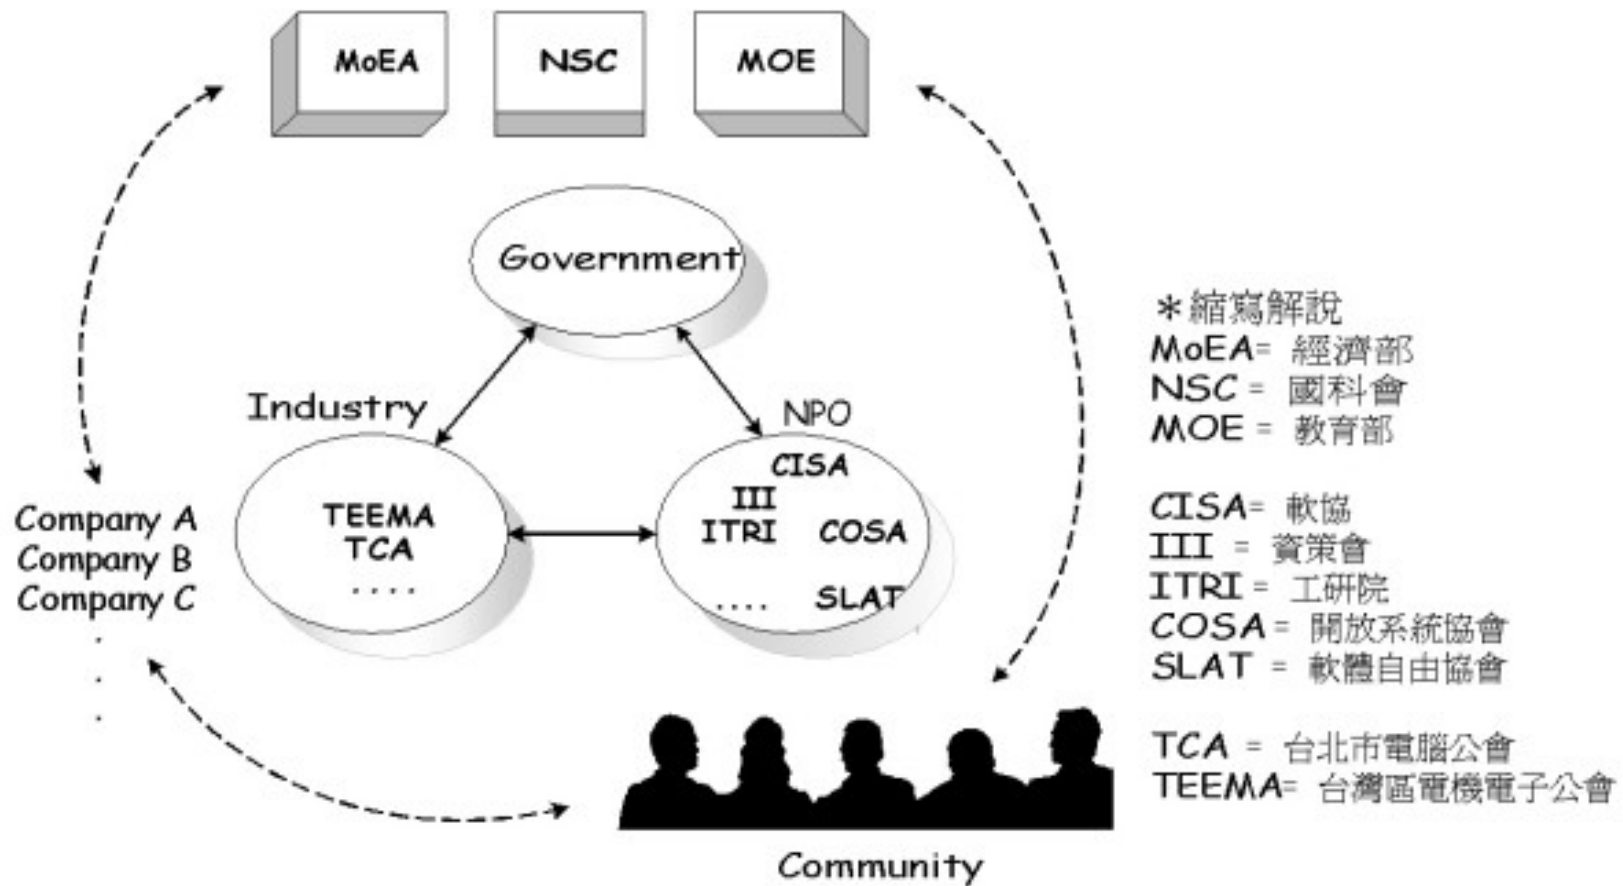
MoEA NSC MOE

Government

Industry

NPO

TEEMA
TCA
....

CISA
III
ITRI COSA
.... SLAT

Company A
Company B
Company C
.
.
.

Community

＊縮寫解說
MoEA= 經濟部
NSC = 國科會
MOE = 教育部

CISA= 軟協
III = 資策會
ITRI = 工研院
COSA = 開放系統協會
SLAT = 軟體自由協會

TCA = 台北市電腦公會
TEEMA= 台灣區電機電子公會